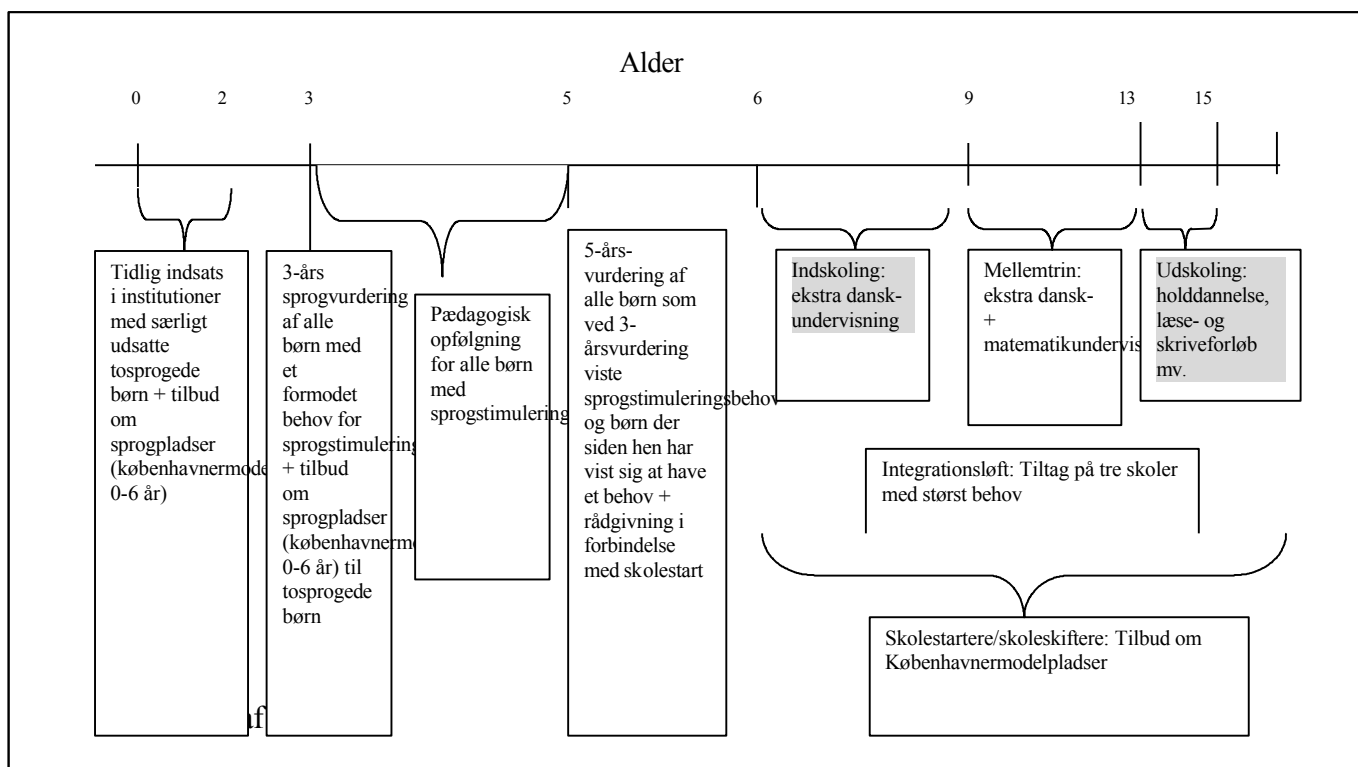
Alder

0 2 3 5 6 9 13 15

Tidlig indsats i institutioner med særligt udsatte tosprogede børn + tilbud om sprogpladser (københavnermode 0-6 år)

3-års sprogvurdering af alle børn med et formodet behov for sprogstimulering + tilbud om sprogpladser (københavnerm 0-6 år) til tosprogede børn

Pædagogisk opfølgning for alle børn med sprogstimulering

5-års-vurdering af alle børn som ved 3-årsvurdering viste sprogstimuleringsbehov og børn der siden hen har vist sig at have et behov + rådgivning i forbindelse med skolestart

Indskoling: ekstra dansk-undervisning

Mellemtrin: ekstra dansk- + matematikundervis

Udskoling: holddannelse, læse- og skriveforløb mv.

Integrationsløft: Tiltag på tre skoler med størst behov

Skolestartere/skoleskiftere: Tilbud om Københavnermodelpladser

af